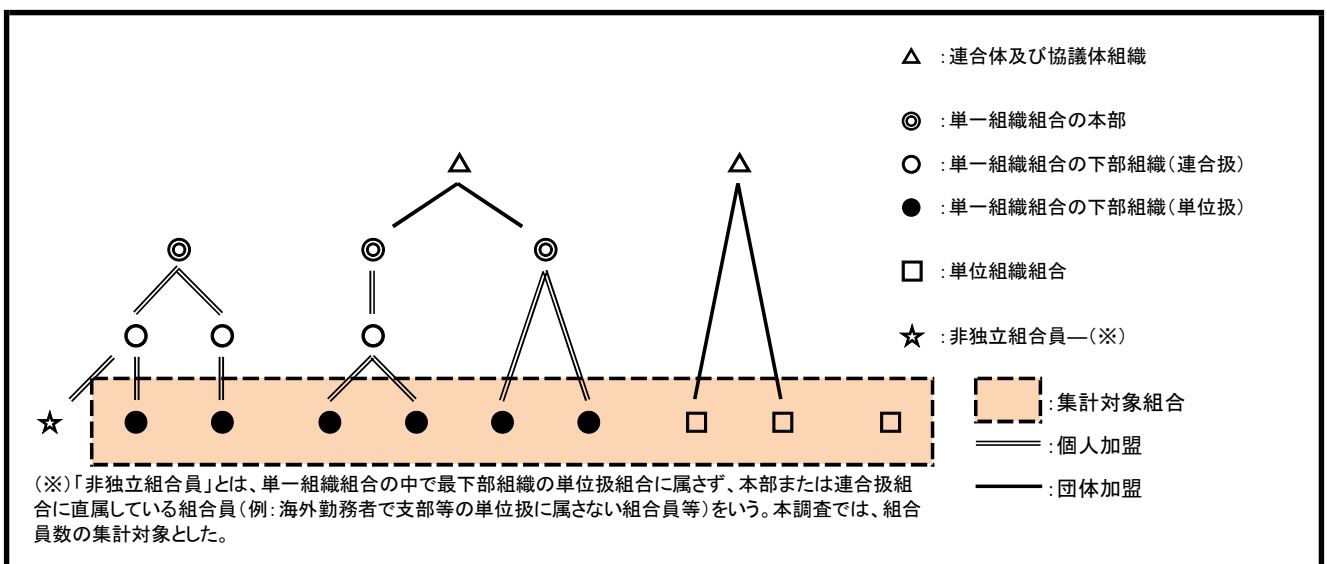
△ :連合体及び協議体組織

◎ :単一組織組合の本部

○ :単一組織組合の下部組織（連合扱）

● :単一組織組合の下部組織（単位扱）

□ :単位組織組合

☆ :非独立組合員—（※）

:集計対象組合

:個人加盟

:団体加盟

☆

（※）「非独立組合員」とは、単一組織組合の中で最下部組織の単位扱組合に属さず、本部または連合扱組合に直属している組合員（例：海外勤務者で支部等の単位扱に属さない組合員等）をいう。本調査では、組合員数の集計対象とした。